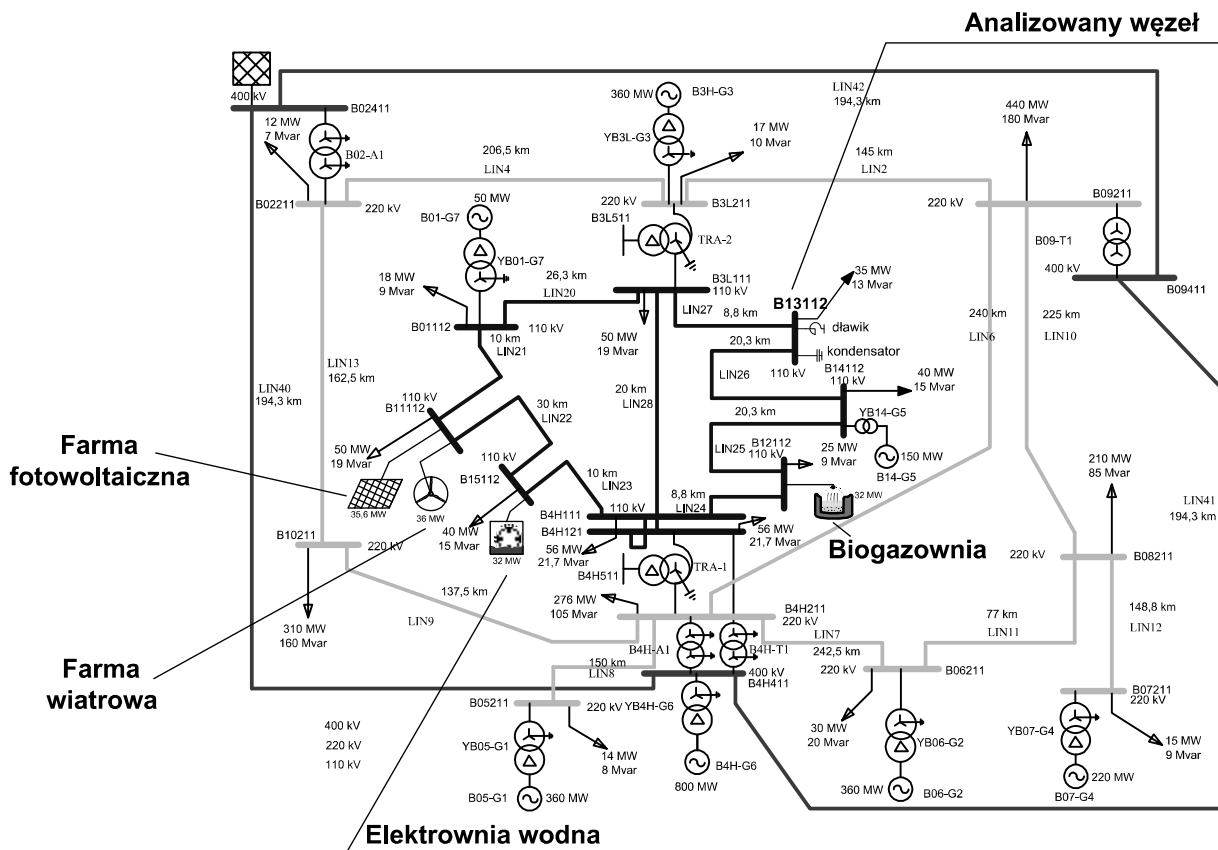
Analizowany węzeł

400 kV
B02411
12 MW
7 Mvar
B02-A1
B02211
220 kV
206,5 km
LIN4
360 MW
B3H-G3
YB3L-G3
17 MW
10 Mvar
LIN42
194,3 km
145 km
LIN2
440 MW
180 Mvar
220 kV
B3L211
B3L511
TRA-2
220 kV
B09211
B09-T1
400 kV
B09411
50 MW
B01-G7
YB01-G7
18 MW
9 Mvar
26,3 km
LIN20
B3L111
110 kV
35 MW
13 Mvar
B13112
8,8 km
LIN27
dławik
kondensator
B01112
110 kV
10 km
LIN21
50 MW
19 Mvar
20,3 km
LIN26
110 kV
B14112
110 kV
40 MW
15 Mvar
240 km
LIN6
225 km
LIN10
LIN13
162,5 km
LIN40
194,3 km
110 kV
B11112
30 km
LIN22
20 km
LIN28
20,3 km
YB14-G5
LIN25
B12112
110 kV
25 MW
9 Mvar
150 MW
B14-G5
210 MW
85 Mvar
Farma fotowoltaiczna
50 MW
19 Mvar
110 kV
B15112
10 km
LIN23
8,8 km
LIN24
32 MW
LIN41
194,3 km
35,6 MW
36 MW
110 kV
B4H111
B4H121
56 MW
21,7 Mvar
B10211
220 kV
40 MW
15 Mvar
32 MW
56 MW
21,7 Mvar
Biogazownia
220 kV
B08211
B4H511
TRA-1
137,5 km
276 MW
105 Mvar
B4H211
220 kV
77 km
LIN11
148,8 km
LIN12
310 MW
160 Mvar
LIN9
B4H-A1
B4H-T1
LIN7
242,5 km
Farma wiatrowa
150 km
LIN8
400 kV
B4H411
220 kV
B06211
B07211
220 kV
B05211
220 kV YB4H-G6
YB05-G1
14 MW
8 Mvar
30 MW
20 Mvar
YB06-G2
YB07-G4
15 MW
9 Mvar
400 kV
220 kV
110 kV
B4H-G6
800 MW
360 MW
B06-G2
220 MW
B07-G4
B05-G1
360 MW
Elektrownia wodna